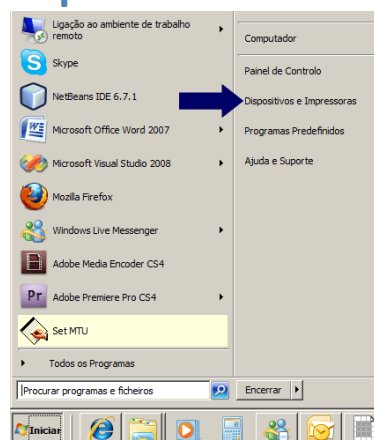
Ligação ao ambiente de trabalho remoto
Skype
NetBeans IDE 6.7.1
Microsoft Office Word 2007
Microsoft Visual Studio 2008
Mozilla Firefox
Windows Live Messenger
Adobe Media Encoder CS4
Adobe Premiere Pro CS4
Set MTU
Todos os Programas
Procurar programas e ficheiros

Computador
Painel de Controlo
Dispositivos e Impressoras
Programas Predefinidos
Ajuda e Suporte
Encerrar

Iniciar